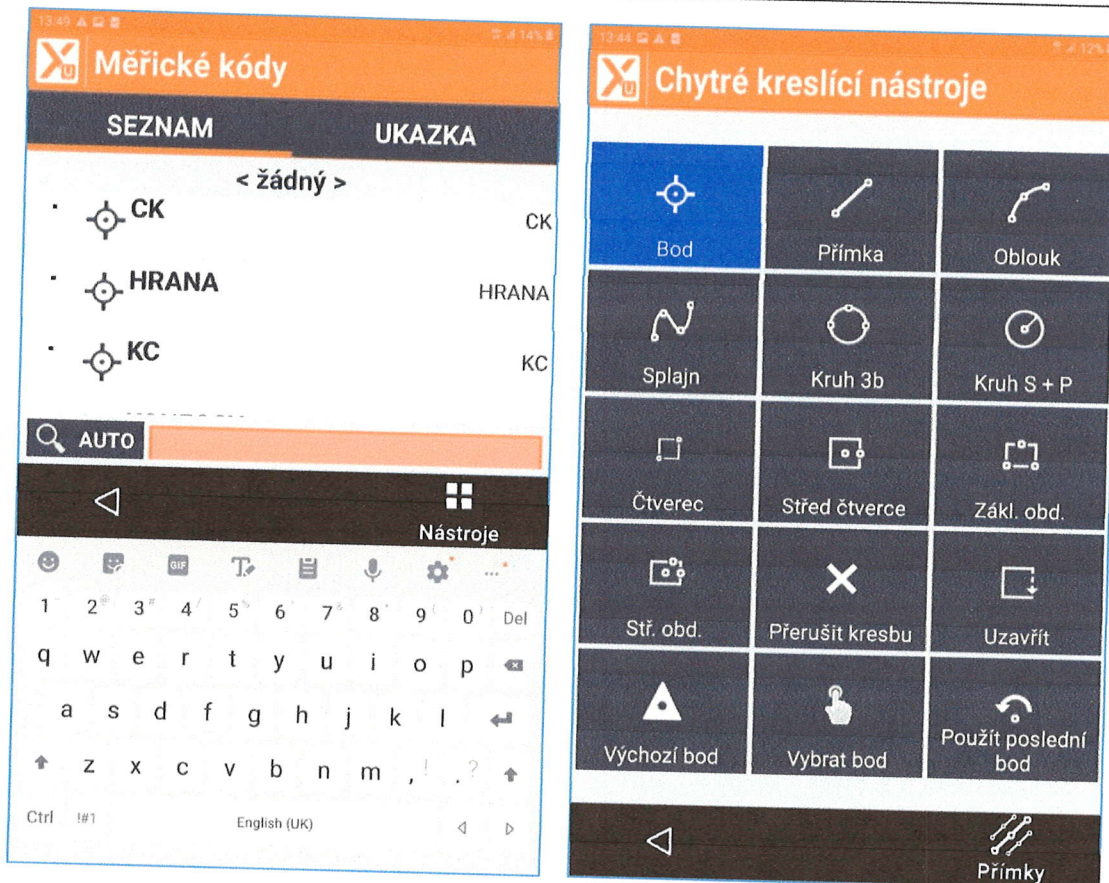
13:49 14%

Měřické kódy

SEZNAM

UKAZKA

< žádný >

CK CK

HRANA HRANA

KC KC

AUTO

Nástroje

1 2 3 4 5 6 7 8 9 0 Del

q w e r t y u i o p

a s d f g h j k l

z x c v b n m , .

Ctrl !#1 English (UK)

12:44 12%

Chytré kreslící nástroje

| Bod | Přímka | Oblouk |
|---|---|---|
| Splajn | Kruh 3b | Kruh S + P |
| Čtverec | Střed čtverce | Zákl. obd. |
| Stř. obd. | Přerušit kresbu | Uzavřít |
| Výchozí bod | Vybrat bod | Použít poslední bod |

Přímky